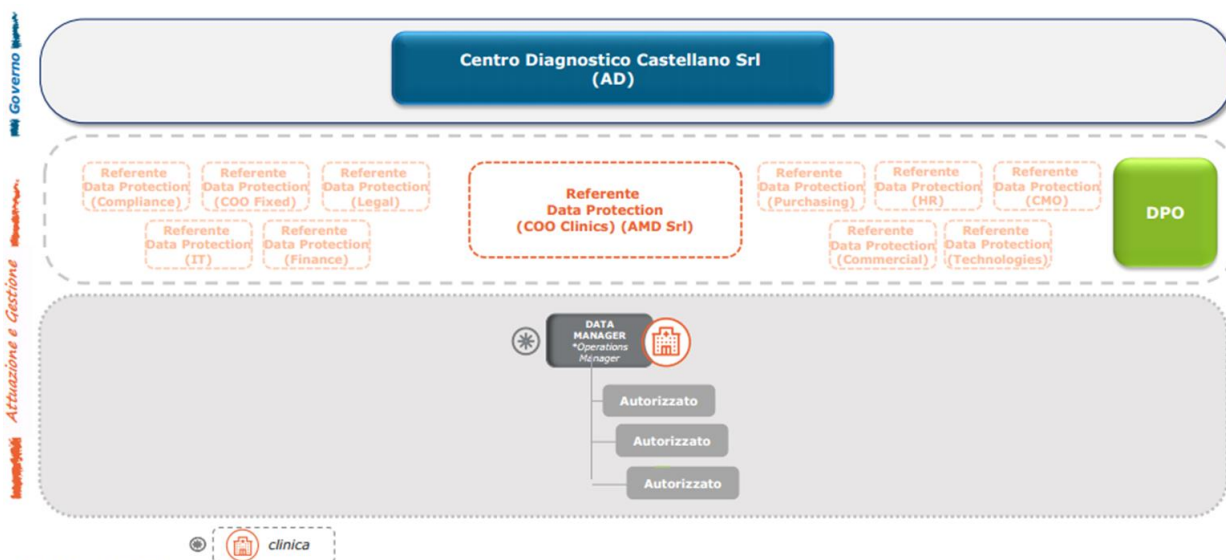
Governo

Centro Diagnostico Castellano Srl
(AD)

Attuazione e Gestione

Referente Data Protection (Compliance)

Referente Data Protection (COO Fixed)

Referente Data Protection (Legal)

Referente Data Protection (IT)

Referente Data Protection (Finance)

Referente Data Protection (COO Clinics) (AMD Srl)

Referente Data Protection (Purchasing)

Referente Data Protection (HR)

Referente Data Protection (CMO)

Referente Data Protection (Commercial)

Referente Data Protection (Technologies)

DPO

DATA MANAGER *Operations Manager

Autorizzato

Autorizzato

Autorizzato

clinica